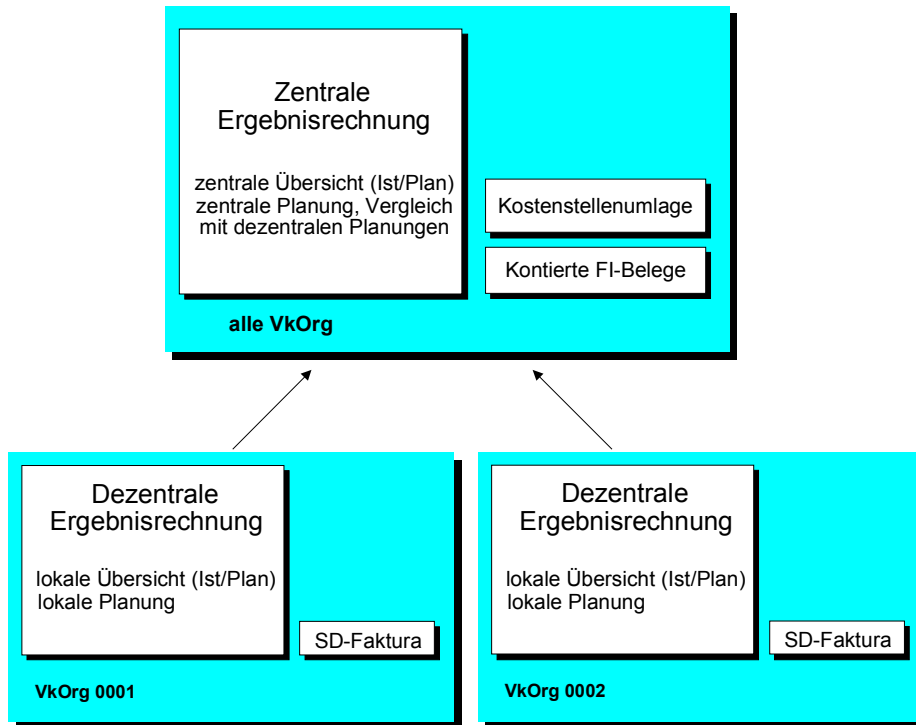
Zentrale Ergebnisrechnung

zentrale Übersicht (Ist/Plan)
zentrale Planung, Vergleich mit dezentralen Planungen

Kostenstellenumlage

Kontierte FI-Belege

alle VkOrg

Dezentrale Ergebnisrechnung

lokale Übersicht (Ist/Plan)
lokale Planung

SD-Faktura

VkOrg 0001

Dezentrale Ergebnisrechnung

lokale Übersicht (Ist/Plan)
lokale Planung

SD-Faktura

VkOrg 0002